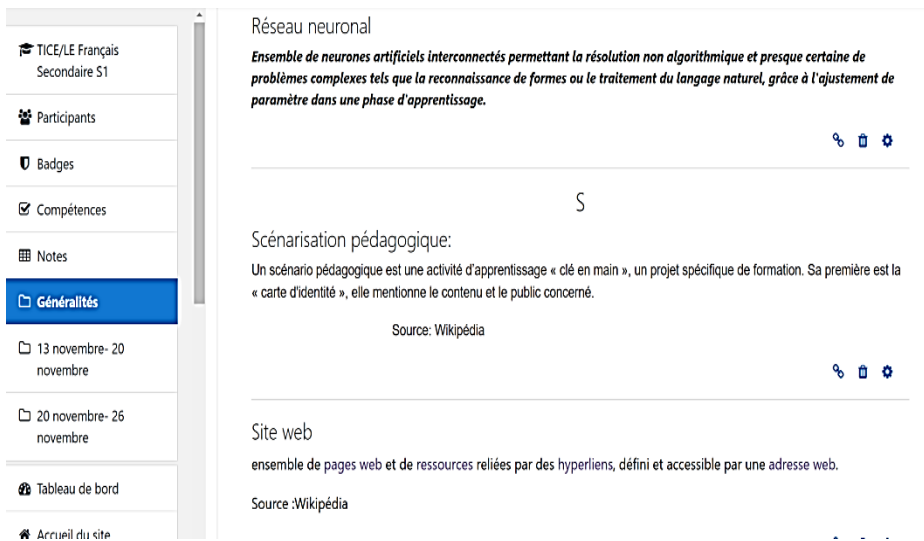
TICE/LE Français Secondaire S1

Participants

Badges

Compétences

Notes

Généralités

13 novembre- 20 novembre

20 novembre- 26 novembre

Tableau de bord

Accueil du site

Réseau neuronal

***Ensemble de neurones artificiels interconnectés permettant la résolution non algorithmique et presque certaine de problèmes complexes tels que la reconnaissance de formes ou le traitement du langage naturel, grâce à l'ajustement de paramètre dans une phase d'apprentissage.***

S

Scénarisation pédagogique:

Un scénario pédagogique est une activité d'apprentissage « clé en main », un projet spécifique de formation. Sa première est la « carte d'identité », elle mentionne le contenu et le public concerné.

Source: Wikipédia

Site web

ensemble de pages web et de ressources reliées par des hyperliens, défini et accessible par une adresse web.

Source :Wikipédia